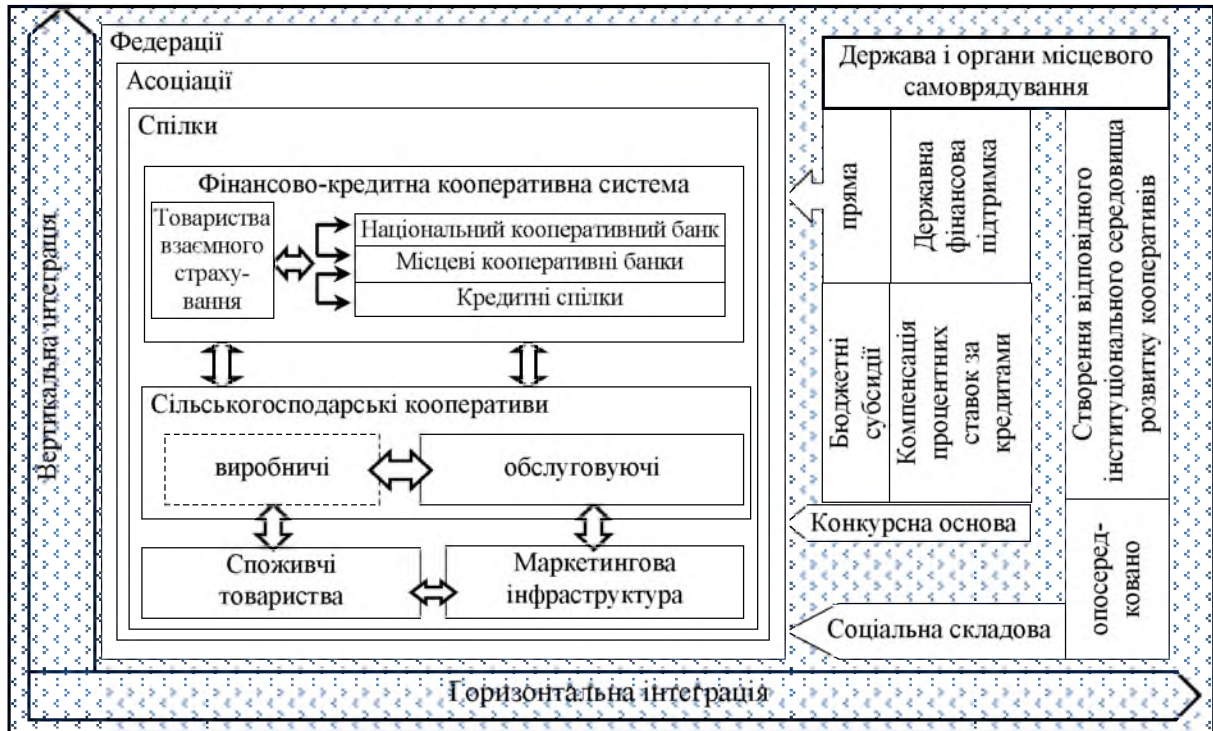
Вертикальна інтеграція

Федерації

Асоціації

Спілки

Фінансово-кредитна кооперативна система

Товариства взаємного страхування

Національний кооперативний банк

Місцеві кооперативні банки

Кредитні спілки

Сільськогосподарські кооперативи

виробничі

обслуговуючі

Споживчі товариства

Маркетингова інфраструктура

Держава і органи місцевого самоврядування

пряма

Державна фінансова підтримка

Бюджетні субсидії

Компенсація процентних ставок за кредитами

Створення відповідного інституціонального середовища розвитку кооперативів

Конкурсна основа

опосередковано

Соціальна складова

Горизонтальна інтеграція